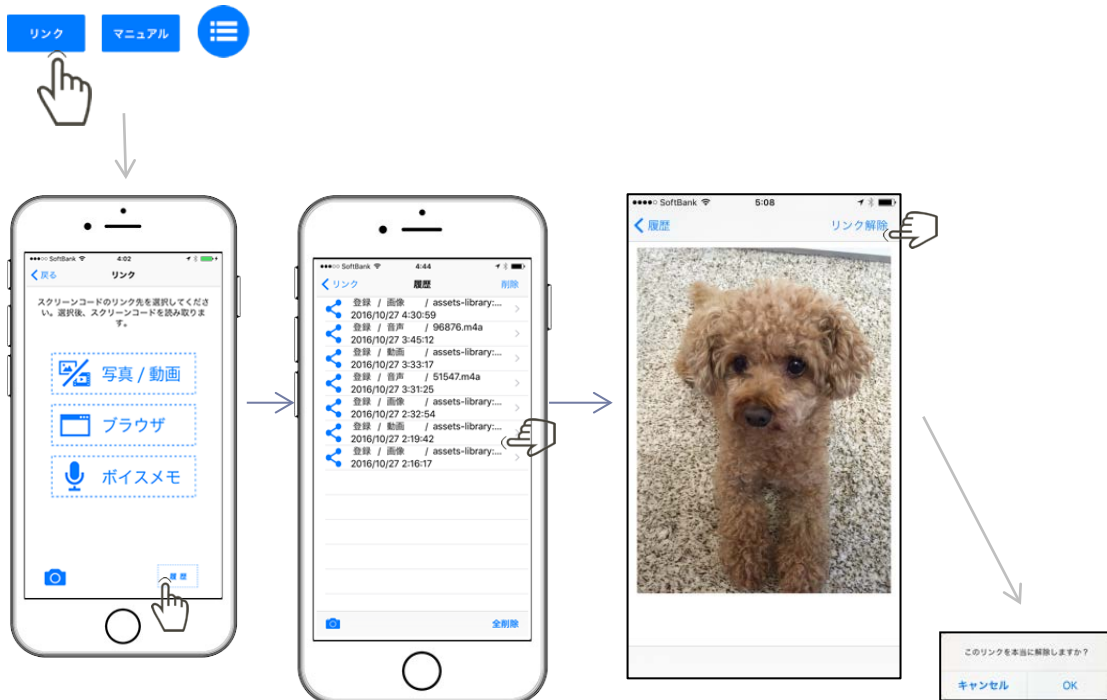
リンク
マニュアル

●●●●○ SoftBank
4:02
戻る
リンク
スクリーンコードのリンク先を選択してください。選択後、スクリーンコードを読み取ります。
写真 / 動画
ブラウザ
ボイスメモ
履歴

●●●●○ SoftBank
4:44
リンク
履歴
削除
登録 / 画像 / assets-library:...
2016/10/27 4:30:59
登録 / 音声 / 96876.m4a
2016/10/27 3:45:12
登録 / 動画 / assets-library:...
2016/10/27 3:33:17
登録 / 音声 / 51547.m4a
2016/10/27 3:31:25
登録 / 画像 / assets-library:...
2016/10/27 2:32:54
登録 / 動画 / assets-library:...
2016/10/27 2:19:42
登録 / 画像 / assets-library:...
2016/10/27 2:16:17
全削除

●●●●○ SoftBank
5:08
履歴
リンク解除

このリンクを本当に解除しますか？
キャンセル
OK